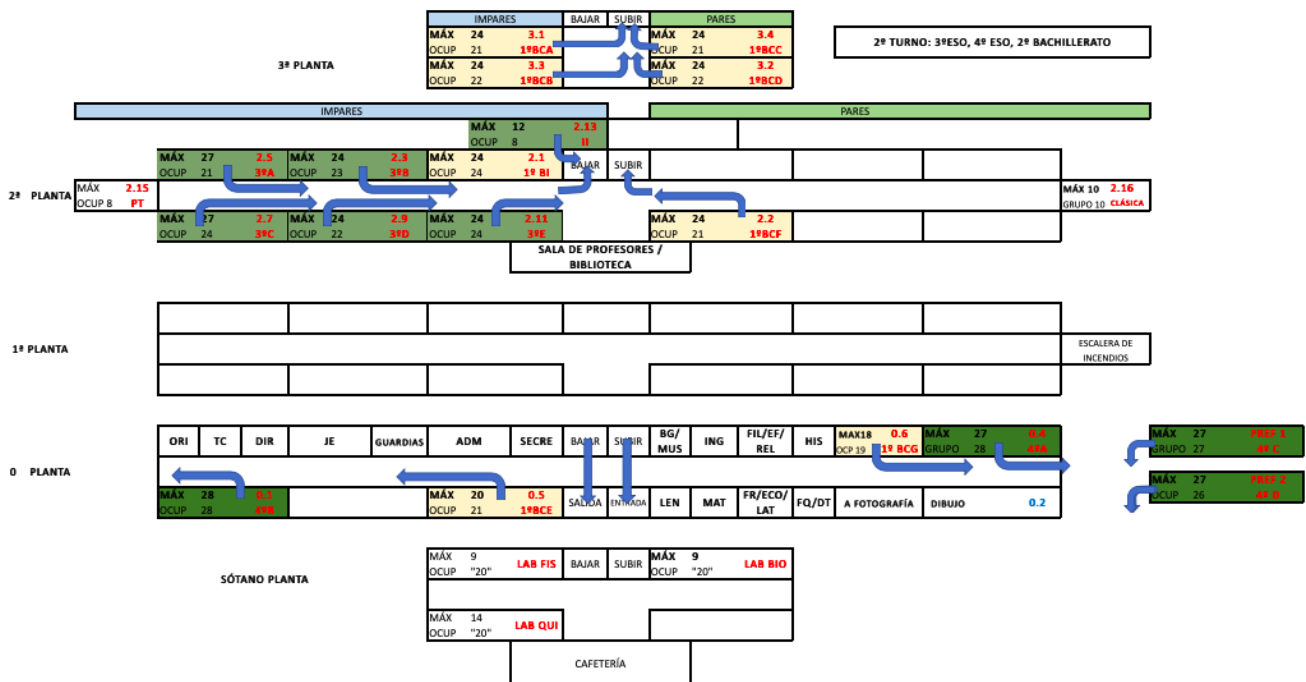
| IMPARES | BAJAR | SUBIR | PARES |
|---|---|---|---|
| MÁX 24 3.1 OCUP 21 1ºBCA | | | MÁX 24 3.4 OCUP 21 1ºBCC |
| MÁX 24 3.3 OCUP 22 1ºBCB | | | MÁX 24 3.2 OCUP 22 1ºBCD |

2º TURNO: 3ºESO, 4º ESO, 2º BACHILLERATO

3ª PLANTA

IMPARES

PARES

MÁX 12 2.13 OCUP 8 II

MÁX 27 2.5 OCUP 21 3ºA

MÁX 24 2.3 OCUP 23 3ºB

MÁX 24 2.1 OCUP 24 1º BI

BAJAR

SUBIR

2º PLANTA

MÁX 2.15 OCUP 8 PT

MÁX 10 2.16 GRUPO 10 CLÁSICA

MÁX 27 2.7 OCUP 24 3ºC

MÁX 24 2.9 OCUP 22 3ºD

MÁX 24 2.11 OCUP 24 3ºE

MÁX 24 2.2 OCUP 21 1ºBCF

SALA DE PROFESORES / BIBLIOTECA

1º PLANTA

ESCALERA DE INCENDIOS

ORI TC DIR JE GUARDIAS ADM SECRE BAJAR SUBIR BG/MUS ING FIL/EF/REL HIS

MAX18 0.6 OCP 19 1º BCG

MÁX 27 0.4 GRUPO 28 4ºA

MÁX 27 PREF 1 GRUPO 27 4º C

0 PLANTA

MÁX 27 PREF 2 OCUP 26 4º D

MÁX 28 0.3 OCUP 28 4ºB

MÁX 20 0.5 OCUP 21 1ºBCE

SALIDA ENTRADA LEN MAT FR/ECO/LAT FQ/DT A FOTOGRAFÍA DIBUJO 0.2

SÓTANO PLANTA

MÁX 9 OCUP "20" LAB FIS

BAJAR SUBIR

MÁX 9 OCUP "20" LAB BIO

MÁX 14 OCUP "20" LAB QUI

CAFETERÍA